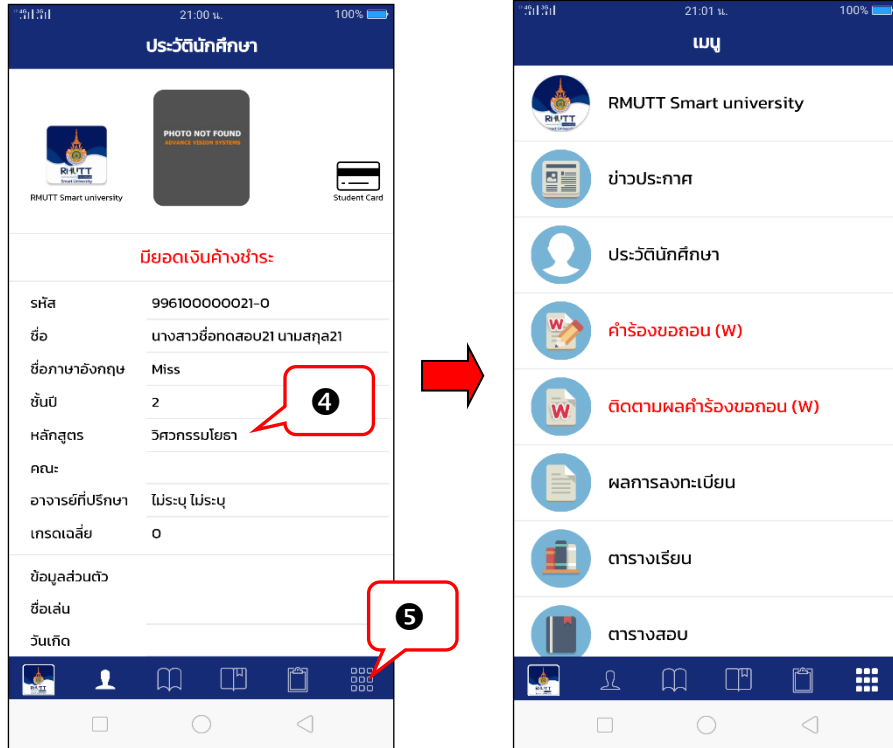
21:00 น. 100%

ประวัตินักศึกษา

RMUTT Smart university

PHOTO NOT FOUND
ADVANCE VISION SYSTEMS

Student Card

มียอดเงินค้างชำระ

| | |
|---|---|
| รหัส | 996100000021-0 |
| ชื่อ | นางสาวชื่อทดสอบ21 นามสกุล21 |
| ชื่อภาษาอังกฤษ | Miss |
| ชั้นปี | 2 |
| หลักสูตร | วิศวกรรมโยธา |
| คณะ | |
| อาจารย์ที่ปรึกษา | ไม่ระบุ ไม่ระบุ |
| เกรดเฉลี่ย | 0 |

ข้อมูลส่วนตัว
ชื่อเล่น
วันเกิด

❹
❺

21:01 น. 100%

เมนู

RMUTT Smart university
ข่าวประกาศ
ประวัตินักศึกษา
คำร้องขอถอน (W)
ติดตามผลคำร้องขอถอน (W)
ผลการลงทะเบียน
ตารางเรียน
ตารางสอบ